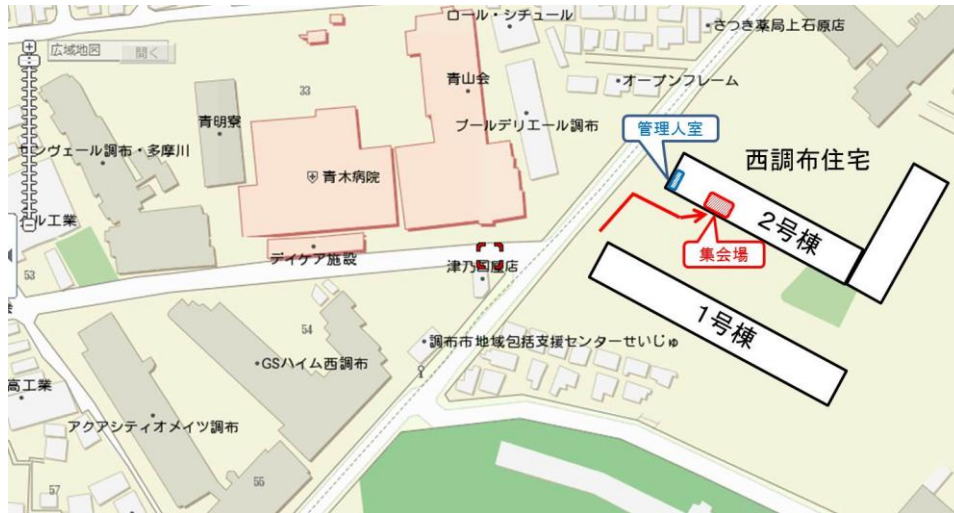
広域地図
開く
ロール・シチュール
さつき薬局上石原店
オープンフレーム
33
青山会
青明寮
プールデリエール調布
管理人室
西調布住宅
センヴェール調布・多摩川
青木病院
ル工業
2号棟
集会場
デイケア施設
津乃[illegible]店
53
1号棟
54
調布市地域包括支援センターせいじゅ
GSハイム西調布
高工業
アクアシティオメイツ調布
55
57